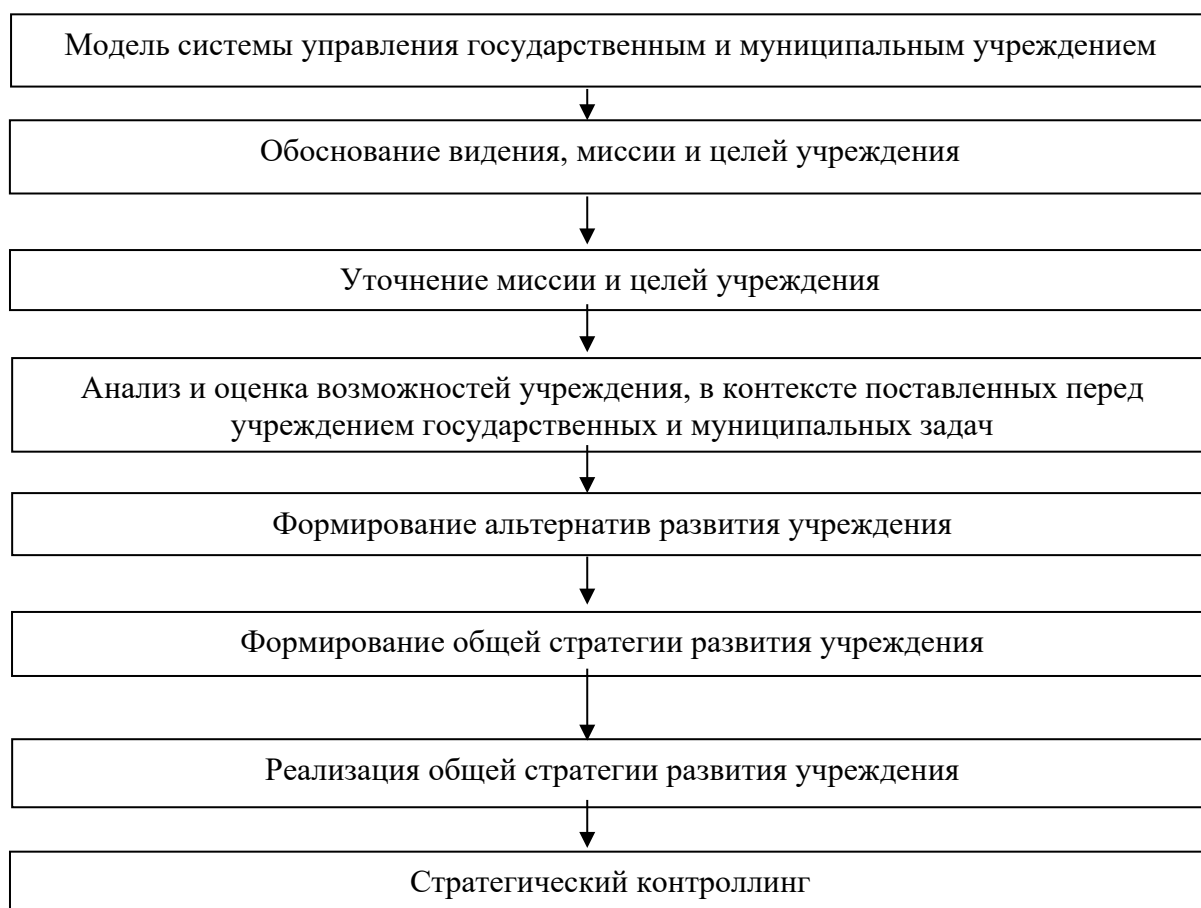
Модель системы управления государственным и муниципальным учреждением

Обоснование видения, миссии и целей учреждения

Уточнение миссии и целей учреждения

Анализ и оценка возможностей учреждения, в контексте поставленных перед учреждением государственных и муниципальных задач

Формирование альтернатив развития учреждения

Формирование общей стратегии развития учреждения

Реализация общей стратегии развития учреждения

Стратегический контроллинг